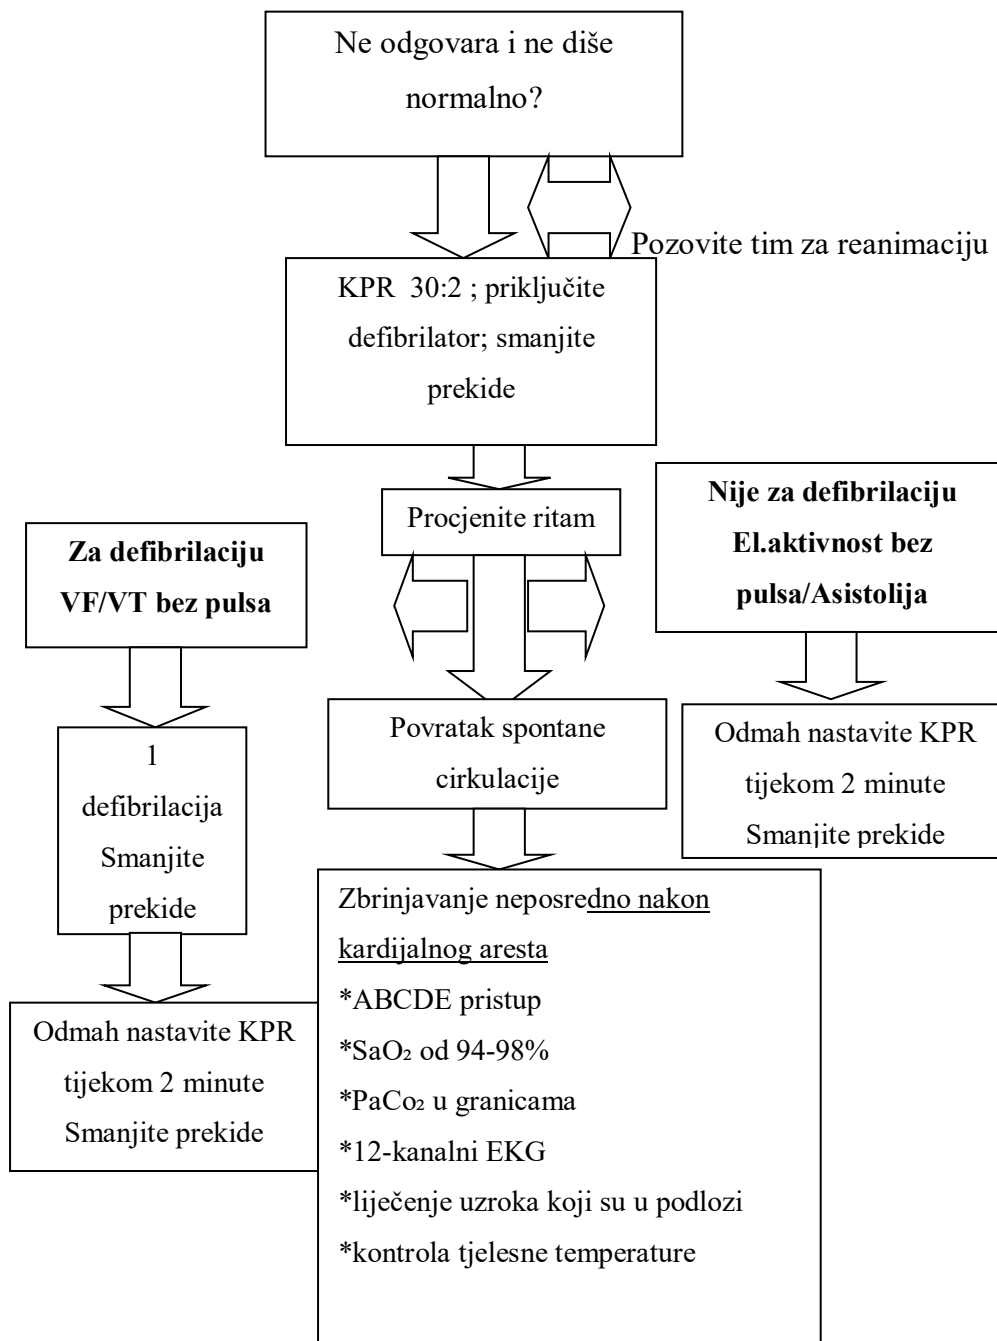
Ne odgovara i ne diše normalno?

Pozovite tim za reanimaciju

KPR 30:2 ; priključite defibrilator; smanjite prekide

Procjenite ritam

Za defibrilaciju VF/VT bez pulsa

Nije za defibrilaciju El.aktivnost bez pulsa/Asistolija

1 defibrilacija Smanjite prekide

Povratak spontane cirkulacije

Odmah nastavite KPR tijekom 2 minute Smanjite prekide

Odmah nastavite KPR tijekom 2 minute Smanjite prekide

Zbrinjavanje neposredno nakon kardijalnog aresta
*ABCDE pristup
*$SaO_2$ od 94-98%
*$PaCo_2$ u granicama
*12-kanalni EKG
*liječenje uzroka koji su u podlozi
*kontrola tjelesne temperature